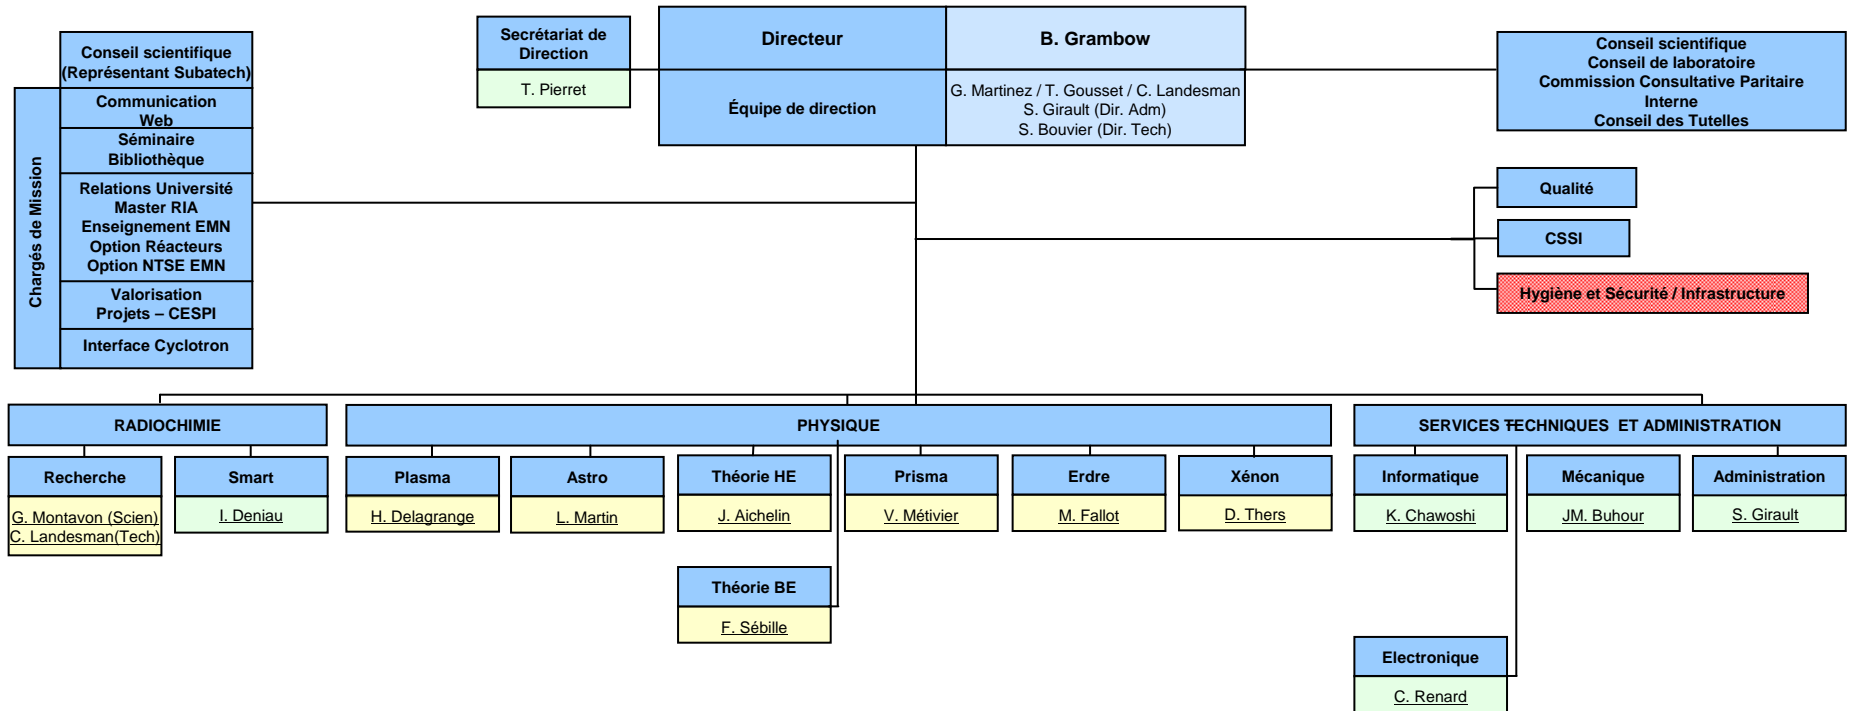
Secrétariat de Direction
T. Pierret

Directeur
B. Grambow
Équipe de direction
G. Martinez / T. Gousset / C. Landesman
S. Girault (Dir. Adm)
S. Bouvier (Dir. Tech)

Conseil scientifique
Conseil de laboratoire
Commission Consultative Paritaire Interne
Conseil des Tutelles

Chargés de Mission
Conseil scientifique (Représentant Subatech)
Communication Web
Séminaire Bibliothèque
Relations Université
Master RIA
Enseignement EMN
Option Réacteurs
Option NTSE EMN
Valorisation
Projets – CESPI
Interface Cyclotron

Qualité
CSSI
Hygiène et Sécurité / Infrastructure

RADIOCHIMIE
Recherche
G. Montavon (Scien)
C. Landesman(Tech)
Smart
I. Deniau

PHYSIQUE
Plasma
H. Delagrange
Astro
L. Martin
Théorie HE
J. Aichelin
Prisma
V. Métivier
Erdre
M. Fallot
Xénon
D. Thers
Théorie BE
F. Sébille

SERVICES TECHNIQUES ET ADMINISTRATION
Informatique
K. Chawoshi
Mécanique
JM. Buhour
Administration
S. Girault
Electronique
C. Renard